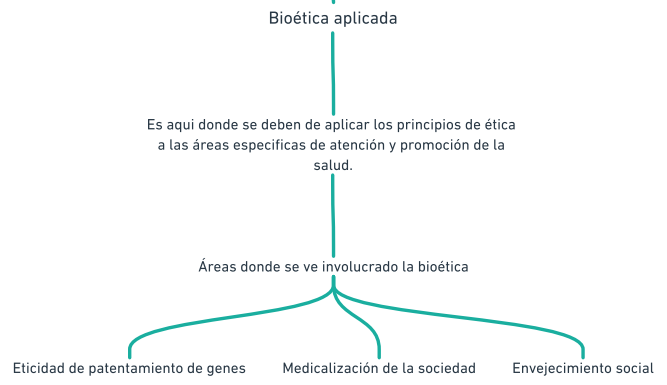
Bioética aplicada

Es aqui donde se deben de aplicar los principios de ética a las áreas especificas de atención y promoción de la salud.

Áreas donde se ve involucrado la bioética

Eticidad de patentamiento de genes

Medicalización de la sociedad

Envejecimiento social